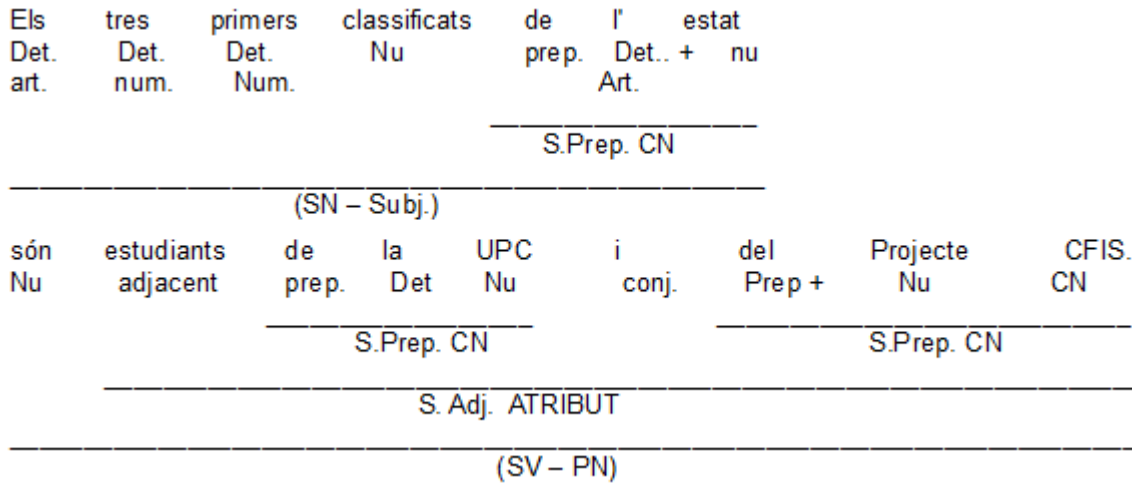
Els tres primers classificats de l' estat
Det. Det. Det. Nu prep. Det.. + nu
art. num. Num. Art.

S.Prep. CN

(SN – Subj.)

són estudiants de la UPC i del Projecte CFIS.
Nu adjacent prep. Det Nu conj. Prep + Nu CN

S.Prep. CN S.Prep. CN

S. Adj. ATRIBUT

(SV – PN)